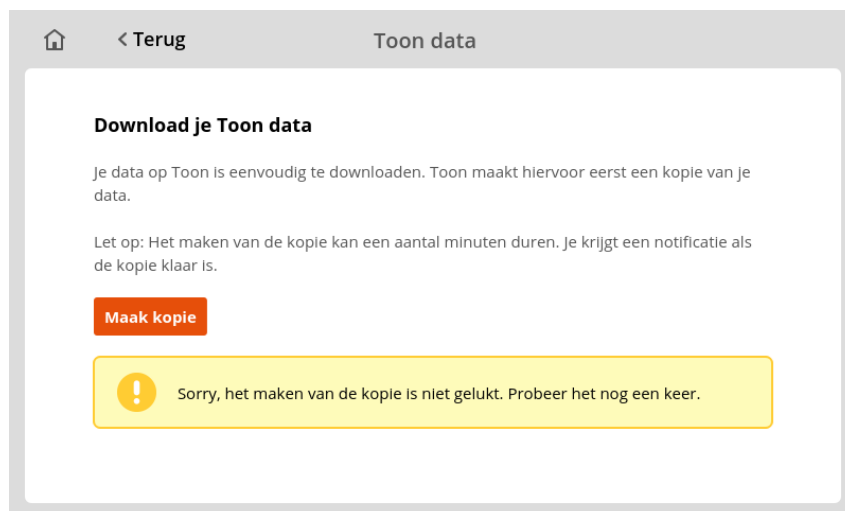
< Terug

Toon data

Download je Toon data

Je data op Toon is eenvoudig te downloaden. Toon maakt hiervoor eerst een kopie van je data.

Let op: Het maken van de kopie kan een aantal minuten duren. Je krijgt een notificatie als de kopie klaar is.

Maak kopie

Sorry, het maken van de kopie is niet gelukt. Probeer het nog een keer.